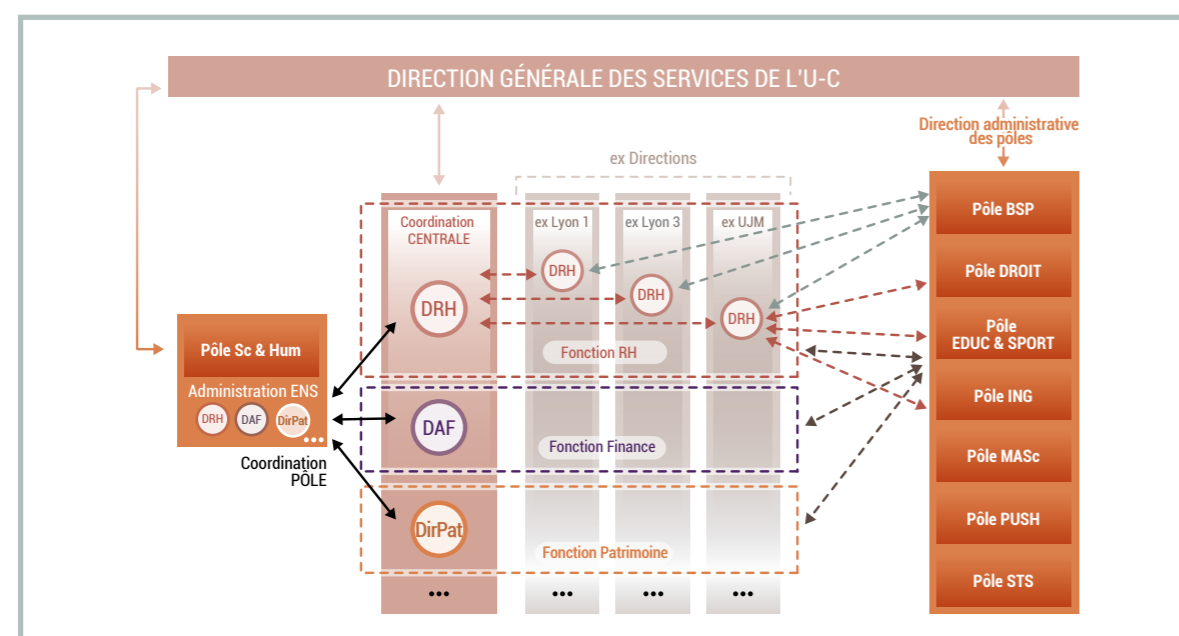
DIRECTION GÉNÉRALE DES SERVICES DE L'U-C

Direction administrative des pôles

ex Directions

Coordination CENTRALE

ex Lyon 1

ex Lyon 3

ex UJM

DRH

DRH

DRH

DRH

Fonction RH

Pôle Sc & Hum

Administration ENS

DRH

DAF

DirPat

...

Coordination PÔLE

DAF

Fonction Finance

DirPat

Fonction Patrimoine

...

...

...

...

Pôle BSP

Pôle DROIT

Pôle EDUC & SPORT

Pôle ING

Pôle MASc

Pôle PUSH

Pôle STS